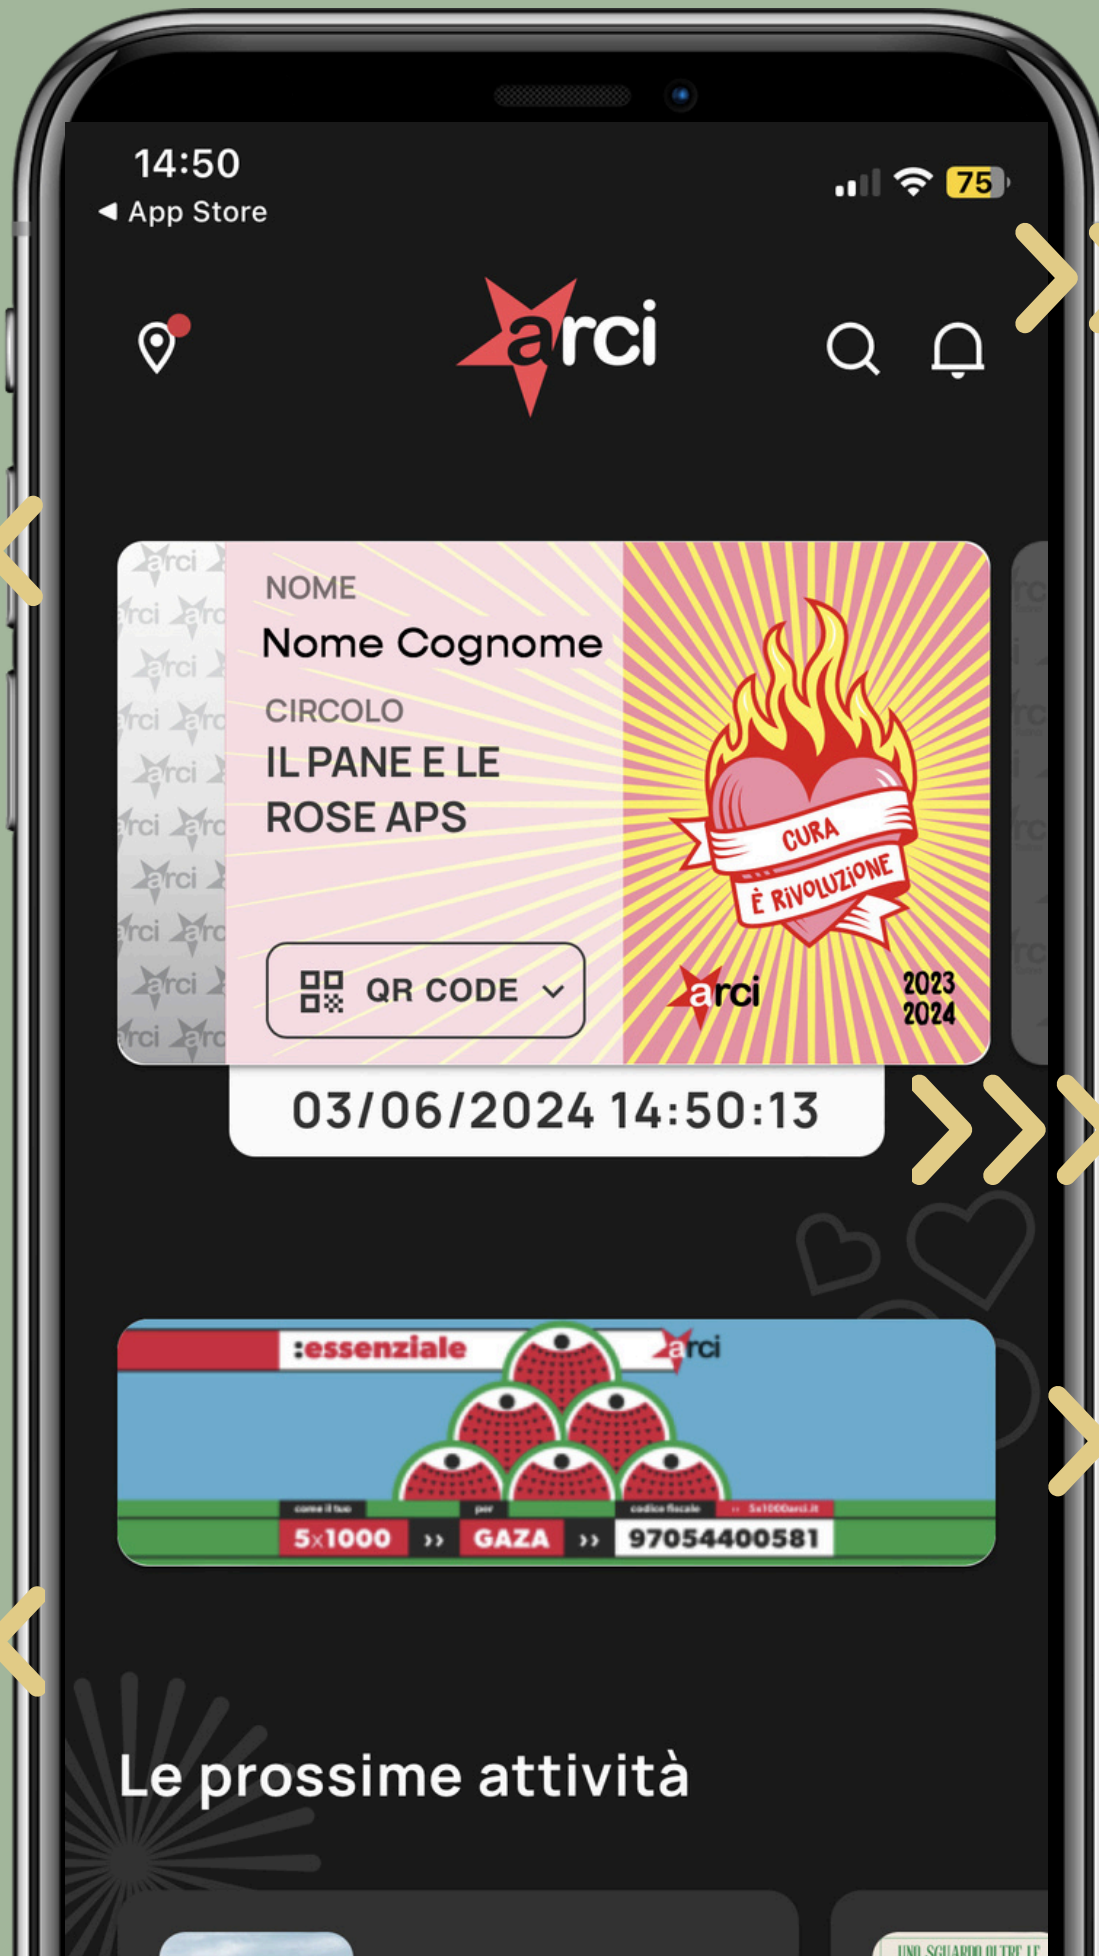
14:50
◀ App Store
75

arci

NOME
Nome Cognome
CIRCOLO
IL PANE E LE ROSE APS
QR CODE

CURA
È RIVOLUZIONE
arci
2023
2024

03/06/2024 14:50:13

:essenziale
arci
come il tuo
5x1000
per
GAZA
codice fiscale
5x1000arci.it
97054400581

Le prossime attività

UNO SGUARDO OLTRE LE